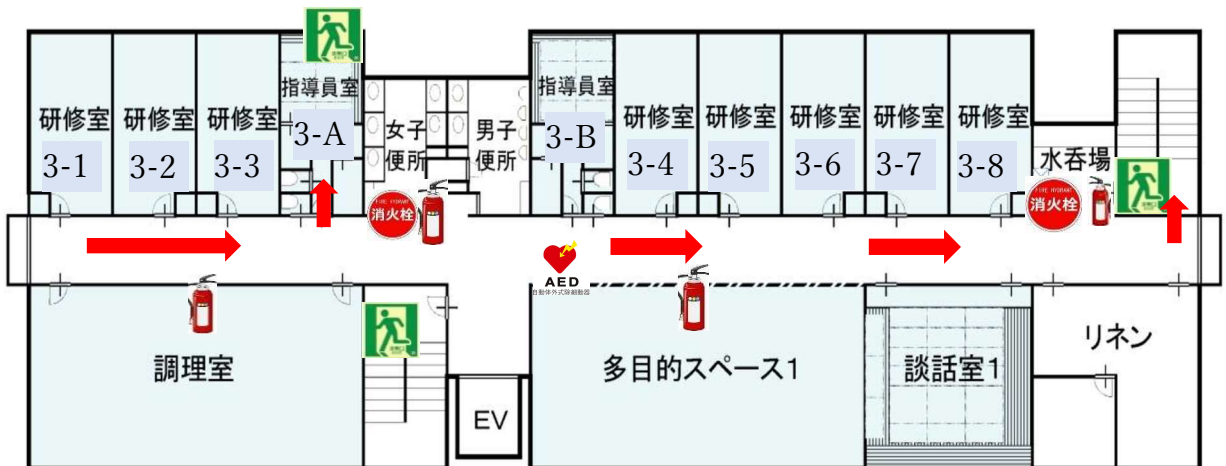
研修室 3-1

研修室 3-2

研修室 3-3

指導員室 3-A

女子便所

男子便所

指導員室 3-B

研修室 3-4

研修室 3-5

研修室 3-6

研修室 3-7

研修室 3-8

水呑場

消火栓

消火栓

AED

調理室

EV

多目的スペース1

談話室1

リネン